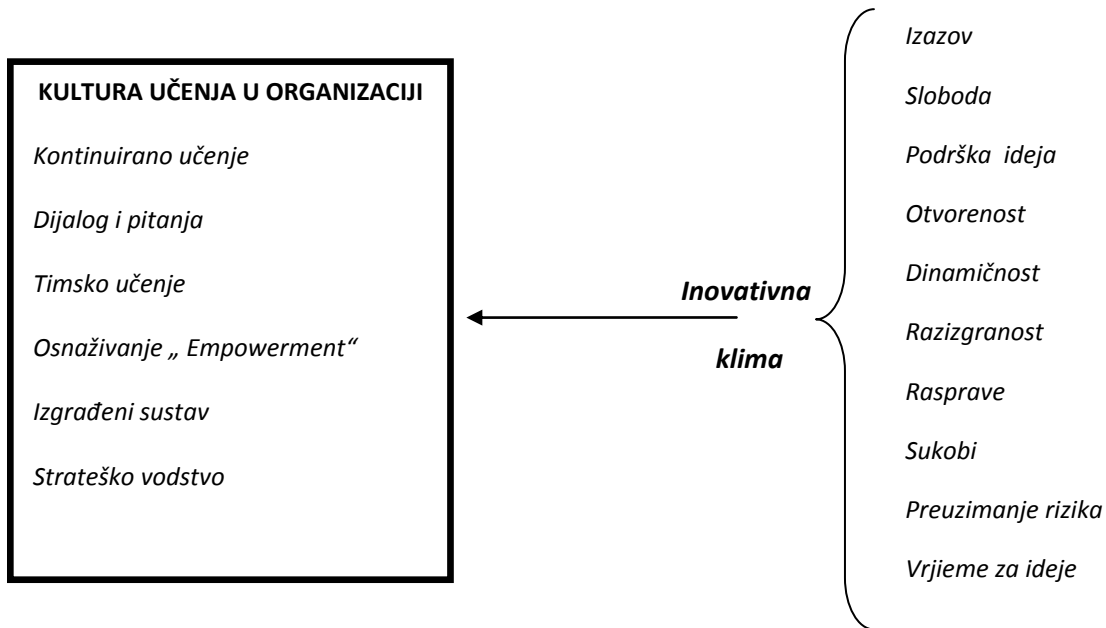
KULTURA UČENJA U ORGANIZACIJI

Kontinuirano učenje

Dijalog i pitanja

Timsko učenje

Osnaživanje „ Empowerment“

Izgrađeni sustav

Strateško vodstvo

Inovativna

klima

Izazov

Sloboda

Podrška ideja

Otvorenost

Dinamičnost

Razizgranost

Rasprave

Sukobi

Preuzimanje rizika

Vrjieme za ideje